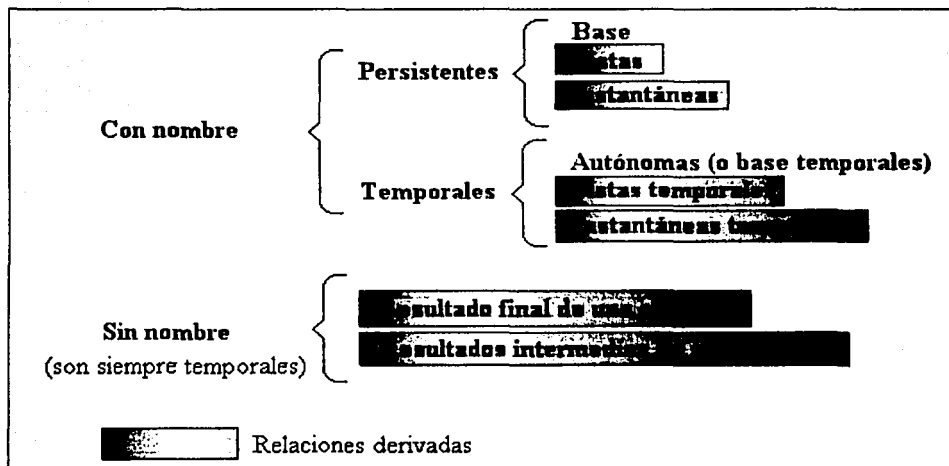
Con nombre

Persistentes

Base

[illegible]stas

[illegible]stantáneas

Temporales

Autónomas (o base temporales)

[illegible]stas temporal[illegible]

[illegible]stantáneas t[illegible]

Sin nombre (son siempre temporales)

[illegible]esultado final de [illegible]

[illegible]esultados interme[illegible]

Relaciones derivadas